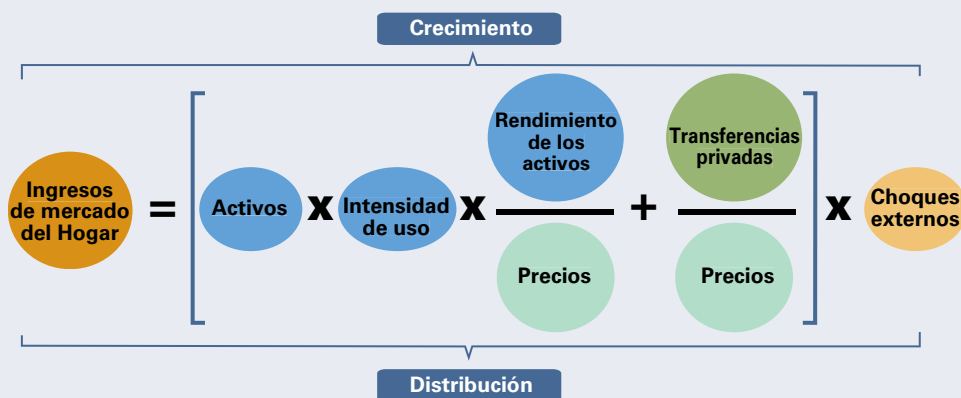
Crecimiento

Ingresos de mercado del Hogar = [ Activos x Intensidad de uso x $\frac{\text{Rendimiento de los activos}}{\text{Precios}}$ + $\frac{\text{Transferencias privadas}}{\text{Precios}}$ ] x Choques externos

Distribución